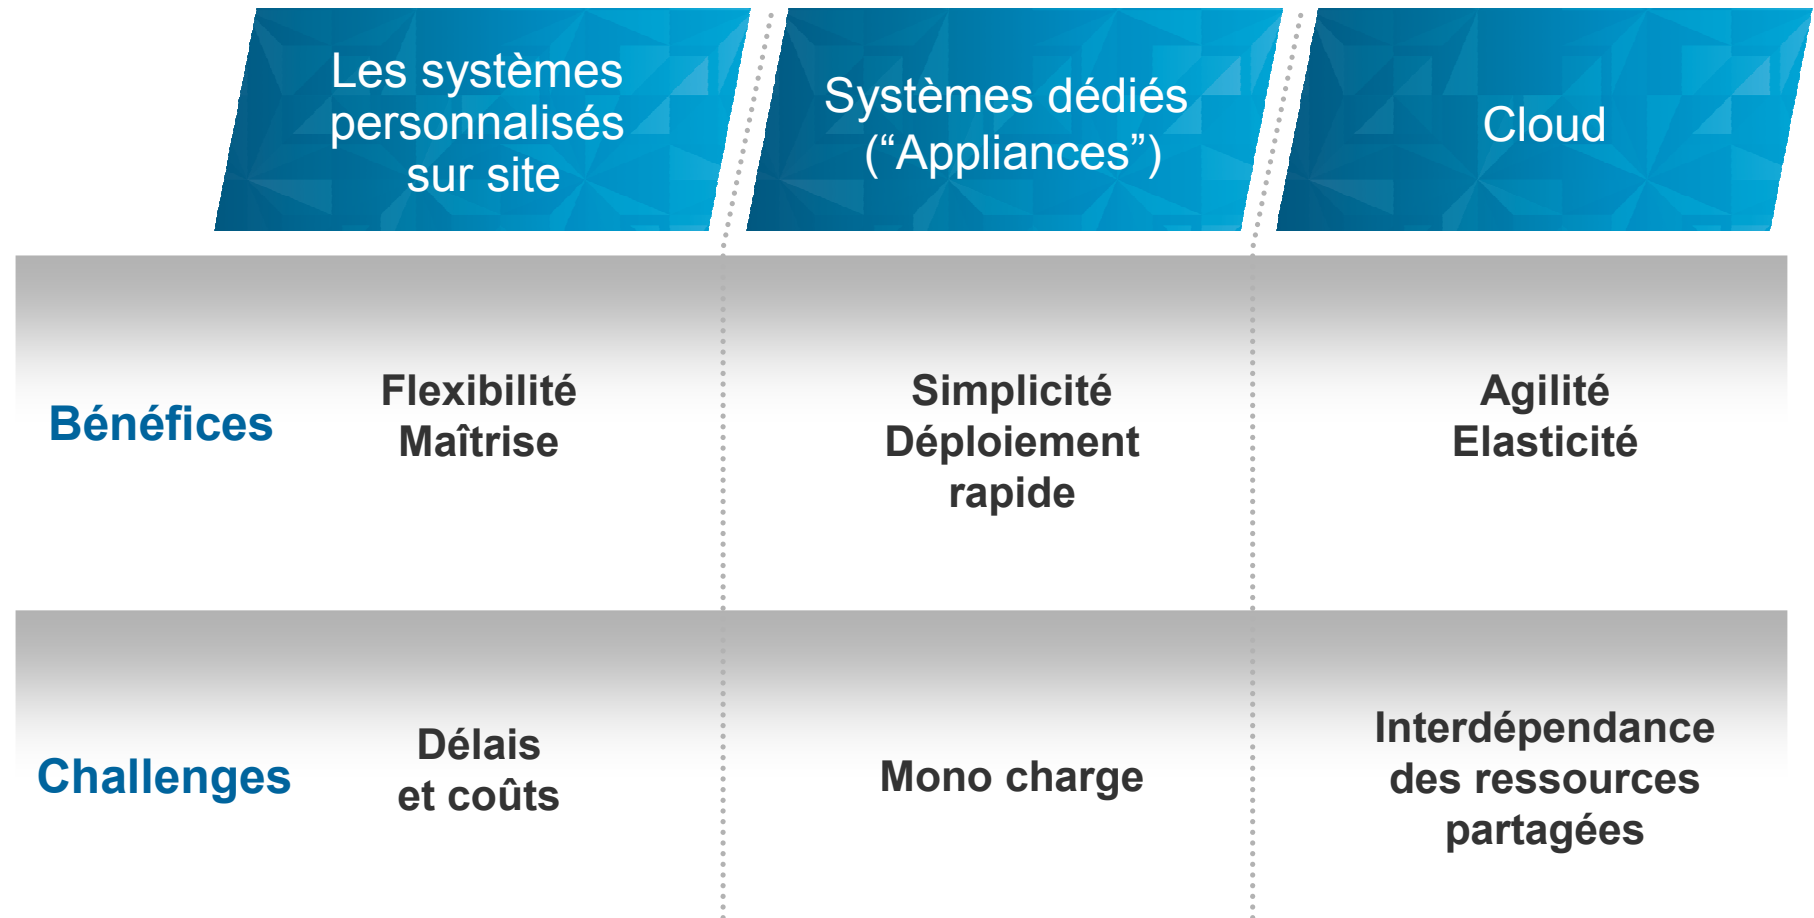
|  | Les systèmes personnalisés sur site | Systèmes dédiés (“Appliances”) | Cloud |
|---|---|---|---|
| Bénéfices | Flexibilité Maîtrise | Simplicité Déploiement rapide | Agilité Elasticité |
| Challenges | Délais et coûts | Mono charge | Interdépendance des ressources partagées |